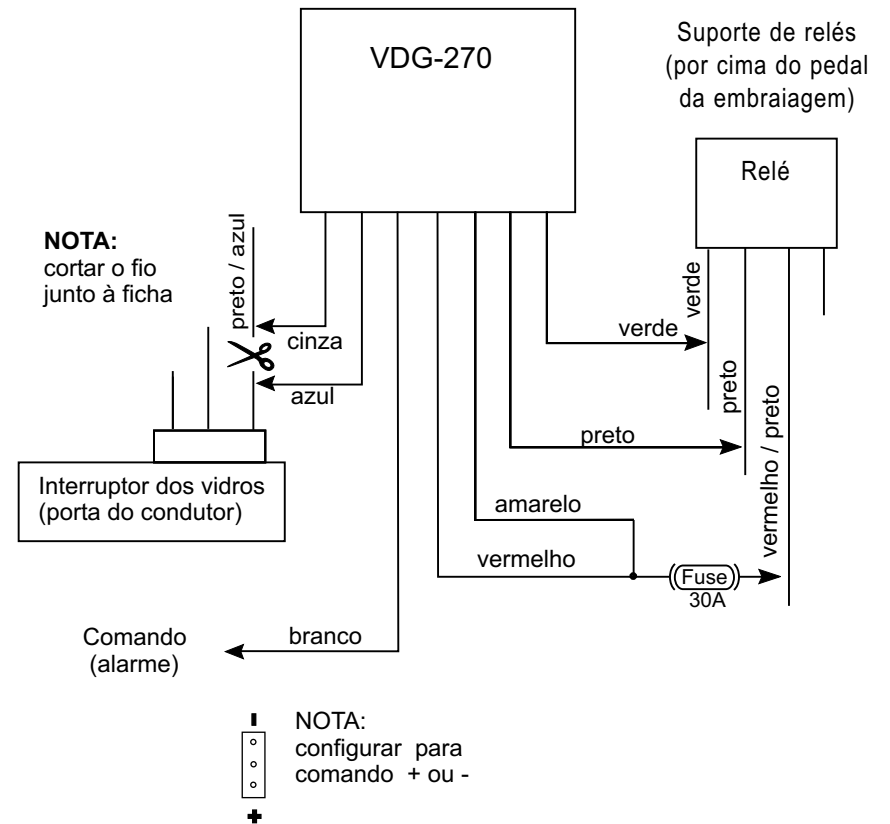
VDG-270

Suporte de relés
(por cima do pedal
da embraiagem)

Relé

NOTA:
cortar o fio
junto à ficha

preto / azul

cinza

azul

verde

verde

preto

preto

vermelho / preto

Interruptor dos vidros
(porta do condutor)

amarelo

vermelho

Fuse
30A

Comando
(alarme)

branco

-

NOTA:
configurar para
comando + ou -

+